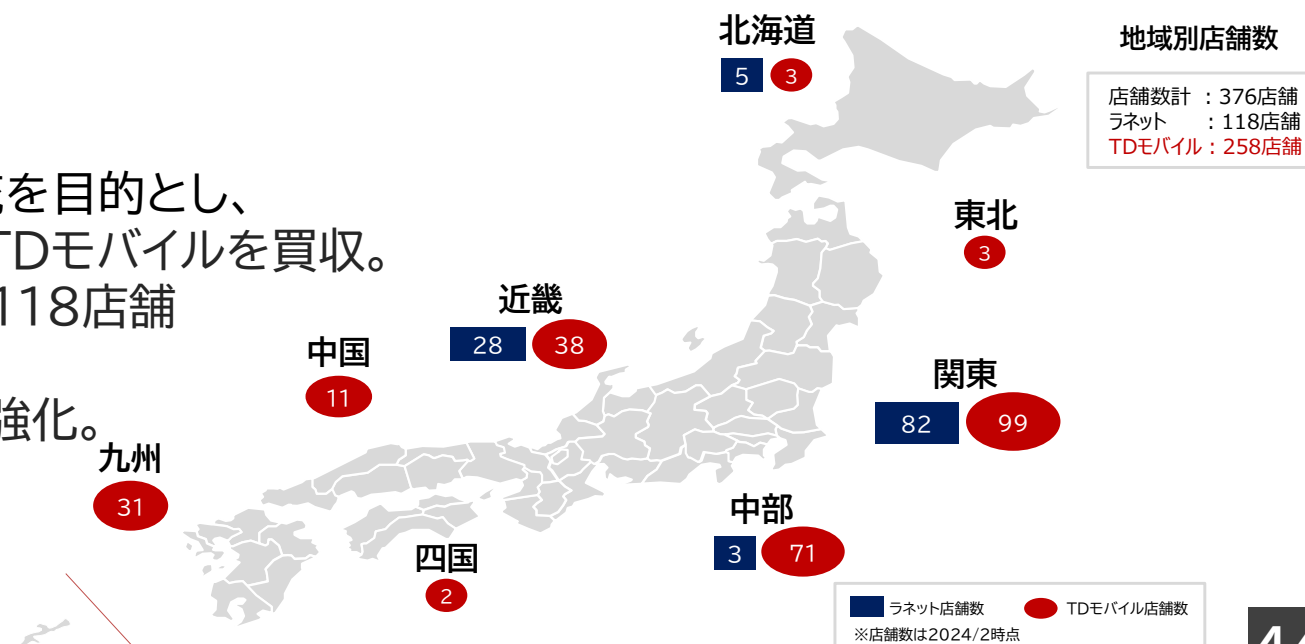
北海道

5 3

地域別店舗数

店舗数計 ：376店舗
ラネット ：118店舗
TDモバイル：258店舗

を目的とし、
TDモバイルを買収。
118店舗

強化。

東北

3

近畿

28 38

中国

11

関東

82 99

九州

31

中部

3 71

四国

2

ラネット店舗数 TDモバイル店舗数
※店舗数は2024/2時点

4